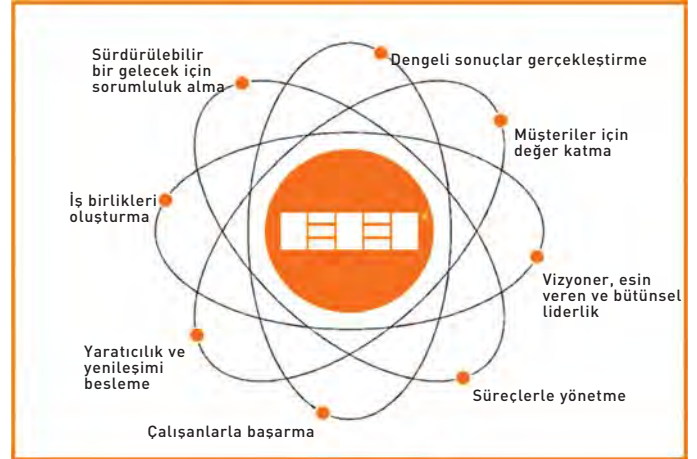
Sürdürülebilir bir gelecek için sorumluluk alma

Dengeli sonuçlar gerçekleştirme

Müşteriler için değer katma

İş birlikleri oluşturma

Vizyoner, esin veren ve bütünsel liderlik

Yaratıcılık ve yenileşimi besleme

Süreçlerle yönetme

Çalışanlarla başarma